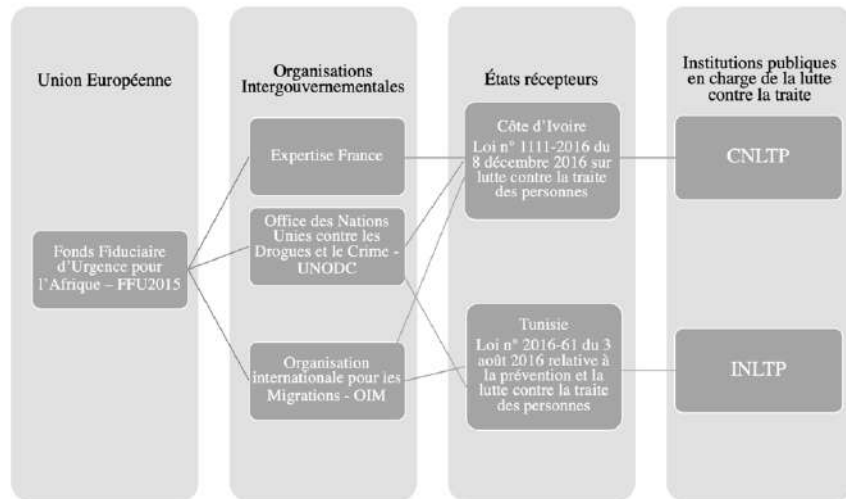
Union Européenne

Fonds Fiduciaire d'Urgence pour l'Afrique – FFU2015

Organisations Intergouvernementales

Expertise France

Office des Nations Unies contre les Drogues et le Crime - UNODC

Organisation internationale pour les Migrations - OIM

États récepteurs

Côte d'Ivoire
Loi n° 1111-2016 du 8 décembre 2016 sur lutte contre la traite des personnes

Tunisie
Loi n° 2016-61 du 3 août 2016 relative à la prévention et la lutte contre la traite des personnes

Institutions publiques en charge de la lutte contre la traite

CNLTP

INLTP